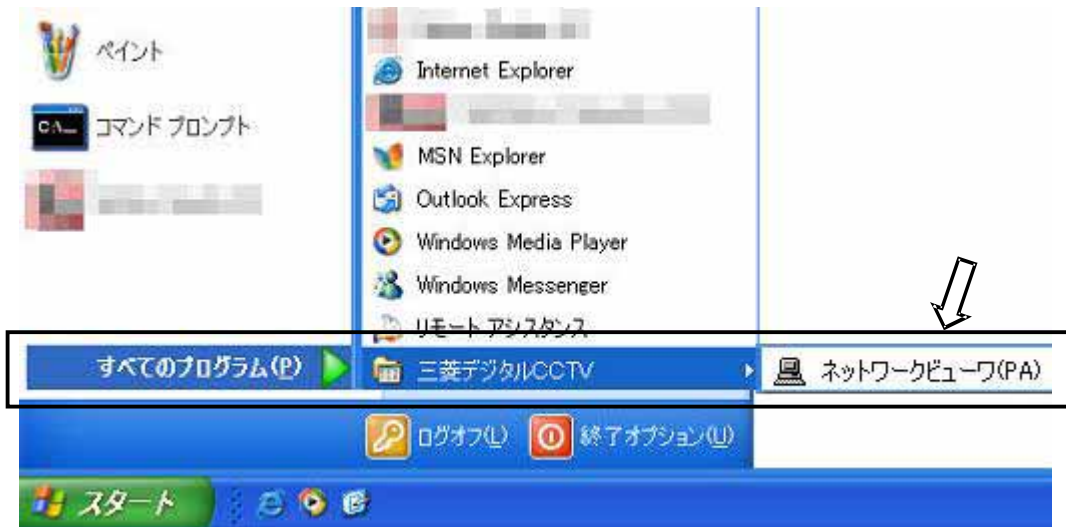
ペイント

コマンド プロンプト

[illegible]

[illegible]

Internet Explorer

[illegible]

MSN Explorer

Outlook Express

Windows Media Player

Windows Messenger

リモート アシスタンス

すべてのプログラム(P)

三菱デジタルCCTV

ネットワークビューワ(PA)

ログオフ(L)

終了オプション(U)

スタート